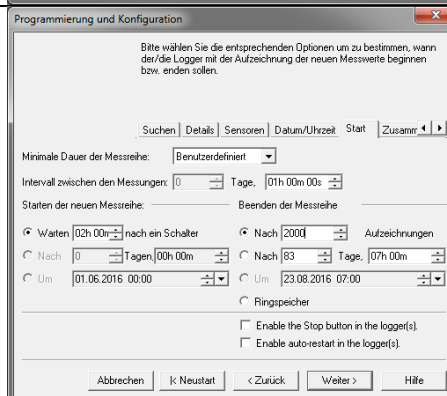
Programmierung und Konfiguration

Bitte wählen Sie die entsprechenden Optionen um zu bestimmen, wann der/die Logger mit der Aufzeichnung der neuen Messwerte beginnen bzw. enden sollen.

Suchen | Details | Sensoren | Datum/Uhrzeit | Start | Zusamm

Minimale Dauer der Messreihe: Benutzerdefiniert

Intervall zwischen den Messungen: 0 Tage, 01h 00m 00s

Starten der neuen Messreihe:

Warten 02h 00m nach ein Schalter

Nach 0 Tagen, 00h 00m

Um 01.06.2016 00:00

Beenden der Messreihe

Nach 2000 Aufzeichnungen

Nach 83 Tage, 07h 00m

Um 23.08.2016 07:00

Ringspeicher

Enable the Stop button in the logger(s).

Enable auto-restart in the logger(s).

Abbrechen | |< Neustart | < Zurück | Weiter > | Hilfe